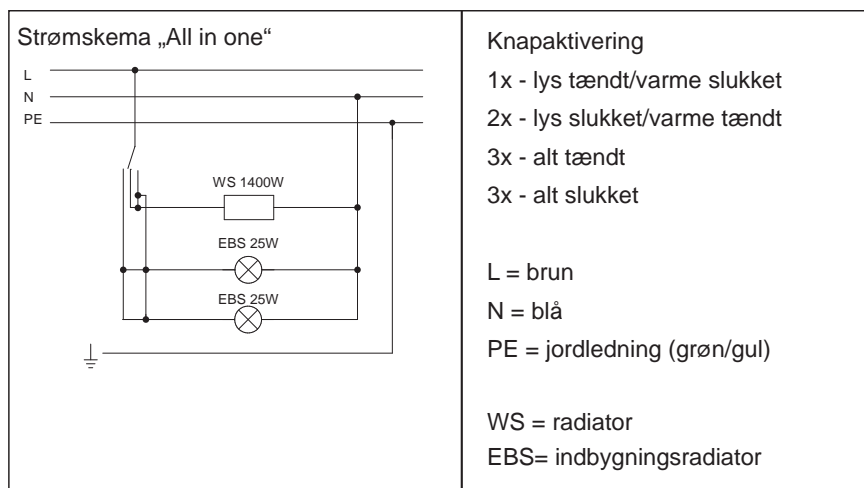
| Strømskema „All in one“ L N PE WS 1400W EBS 25W EBS 25W | Knapaktivering 1x - lys tændt/varme slukket 2x - lys slukket/varme tændt 3x - alt tændt 3x - alt slukket L = brun N = blå PE = jordledning (grøn/gul) WS = radiator EBS= indbygningsradiator |
|---|---|